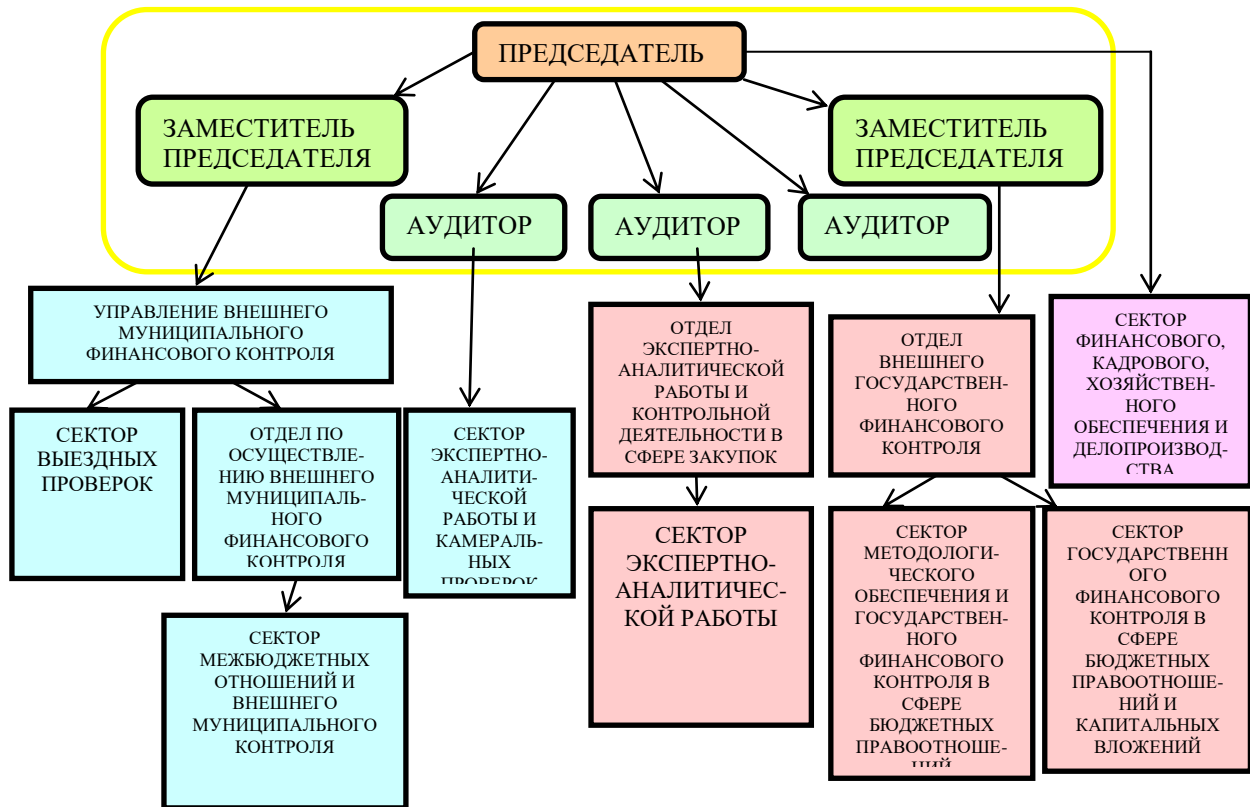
ПРЕДСЕДАТЕЛЬ

ЗАМЕСТИТЕЛЬ ПРЕДСЕДАТЕЛЯ

ЗАМЕСТИТЕЛЬ ПРЕДСЕДАТЕЛЯ

АУДИТОР

АУДИТОР

АУДИТОР

УПРАВЛЕНИЕ ВНЕШНЕГО МУНИЦИПАЛЬНОГО ФИНАНСОВОГО КОНТРОЛЯ

СЕКТОР ВЫЕЗДНЫХ ПРОВЕРОК

ОТДЕЛ ПО ОСУЩЕСТВЛЕНИЮ ВНЕШНЕГО МУНИЦИПАЛЬНОГО ФИНАНСОВОГО КОНТРОЛЯ

СЕКТОР МЕЖБЮДЖЕТНЫХ ОТНОШЕНИЙ И ВНЕШНЕГО МУНИЦИПАЛЬНОГО КОНТРОЛЯ

СЕКТОР ЭКСПЕРТНО-АНАЛИТИЧЕСКОЙ РАБОТЫ И КАМЕРАЛЬНЫХ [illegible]

ОТДЕЛ ЭКСПЕРТНО-АНАЛИТИЧЕСКОЙ РАБОТЫ И КОНТРОЛЬНОЙ ДЕЯТЕЛЬНОСТИ В СФЕРЕ ЗАКУПОК

СЕКТОР ЭКСПЕРТНО-АНАЛИТИЧЕСКОЙ РАБОТЫ

ОТДЕЛ ВНЕШНЕГО ГОСУДАРСТВЕННОГО ФИНАНСОВОГО КОНТРОЛЯ

СЕКТОР МЕТОДОЛОГИЧЕСКОГО ОБЕСПЕЧЕНИЯ И ГОСУДАРСТВЕННОГО ФИНАНСОВОГО КОНТРОЛЯ В СФЕРЕ БЮДЖЕТНЫХ ПРАВООТНОШЕ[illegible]

СЕКТОР ГОСУДАРСТВЕННОГО ФИНАНСОВОГО КОНТРОЛЯ В СФЕРЕ БЮДЖЕТНЫХ ПРАВООТНОШЕНИЙ И КАПИТАЛЬНЫХ ВЛОЖЕНИЙ

СЕКТОР ФИНАНСОВОГО, КАДРОВОГО, ХОЗЯЙСТВЕННОГО ОБЕСПЕЧЕНИЯ И ДЕЛОПРОИЗВОДСТВА